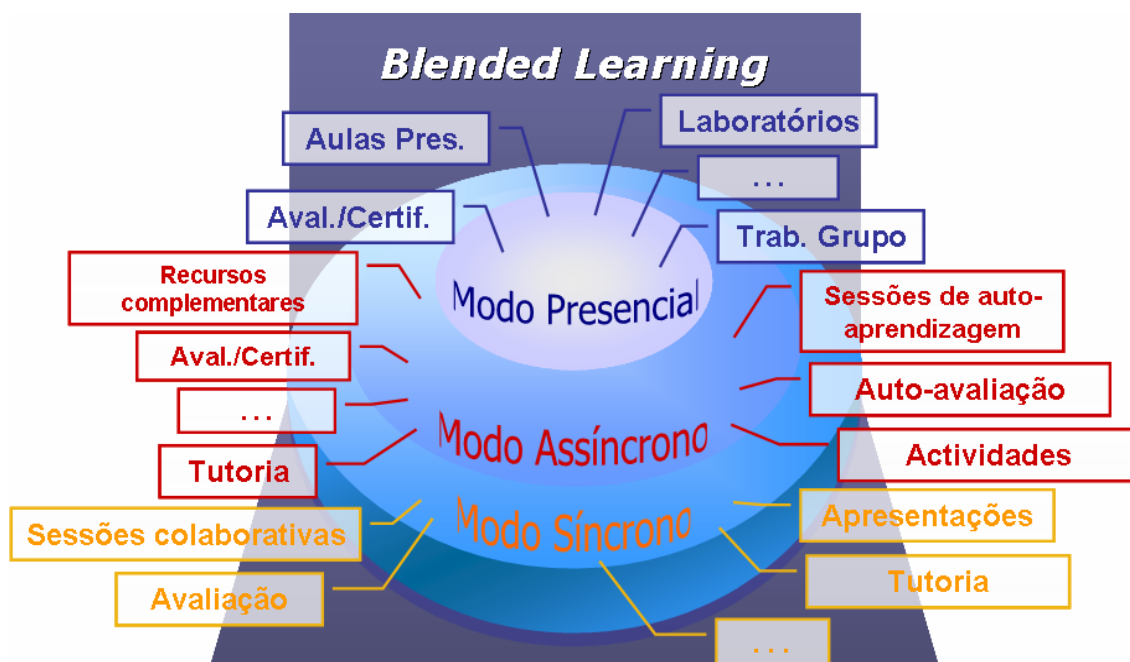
Blended Learning

Aulas Pres.

Laboratórios

...

Aval./Certif.

Trab. Grupo

Modo Presencial

Recursos complementares

Sessões de auto-aprendizagem

Aval./Certif.

Auto-avaliação

...

Modo Assíncrono

Tutoria

Actividades

Sessões colaborativas

Modo Síncrono

Apresentações

Avaliação

Tutoria

...